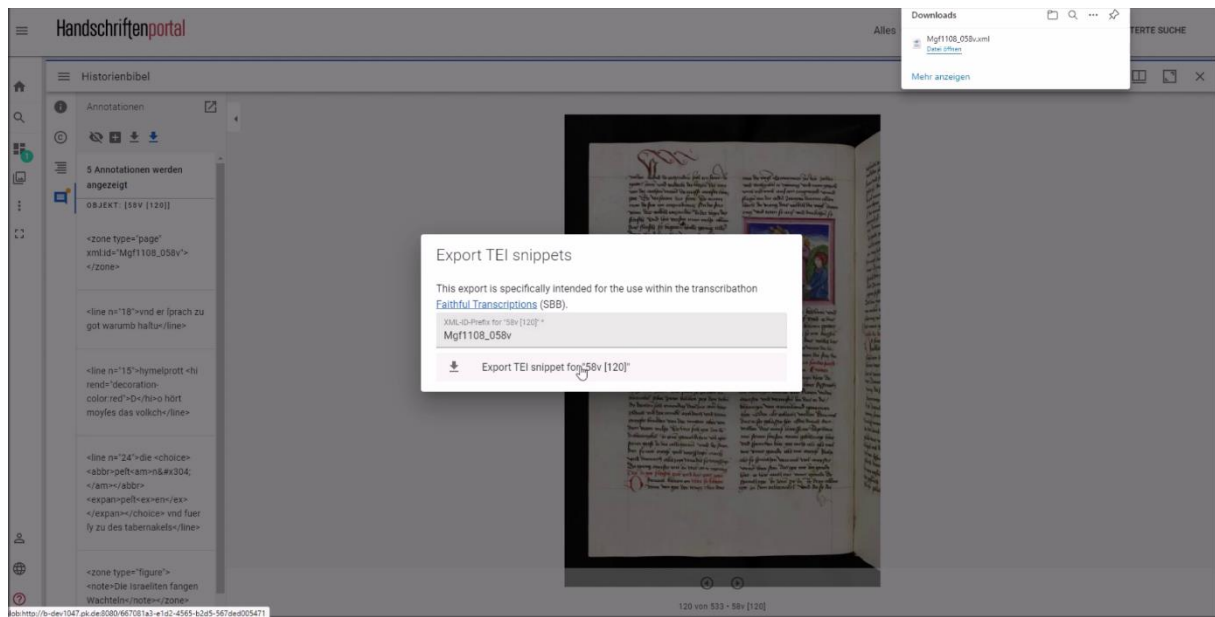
Handschriftenportal

Alles

Downloads

Mgf1108_058v.xml
Datei öffnen

Mehr anzeigen

TERTE SUCHE

Historienbibel

Annotationen

5 Annotationen werden angezeigt

OBJEKT: [58V [120]]

<zone type="page" xml:id="Mgf1108_058v"> </zone>

<line n="18">vnd er ſprach zu got warumb haſtu</line>

<line n="15">hymelprott <hi rend="decoration-color:red">D</hi>o hört moyſes das volkch</line>

<line n="24">die <choice><abbr>peſt<am>n&#x304;</am></abbr><expan>peſt<ex>en</ex></expan></choice> vnd fuer ſy zu des tabernakels</line>

<zone type="figure"> <note>Die Israeliten fangen Wachteln</note></zone>

Export TEI snippets

This export is specifically intended for the use within the transcribathon Faithful Transcriptions (SBB).

XML-ID-Prefix for "58v [120]" *
Mgf1108_058v

Export TEI snippet for "58v [120]"

120 von 533 · 58v [120]

blob:http://b-dev1047.pk.de:8080/667081a3-e1d2-4565-b2d5-567ded005471